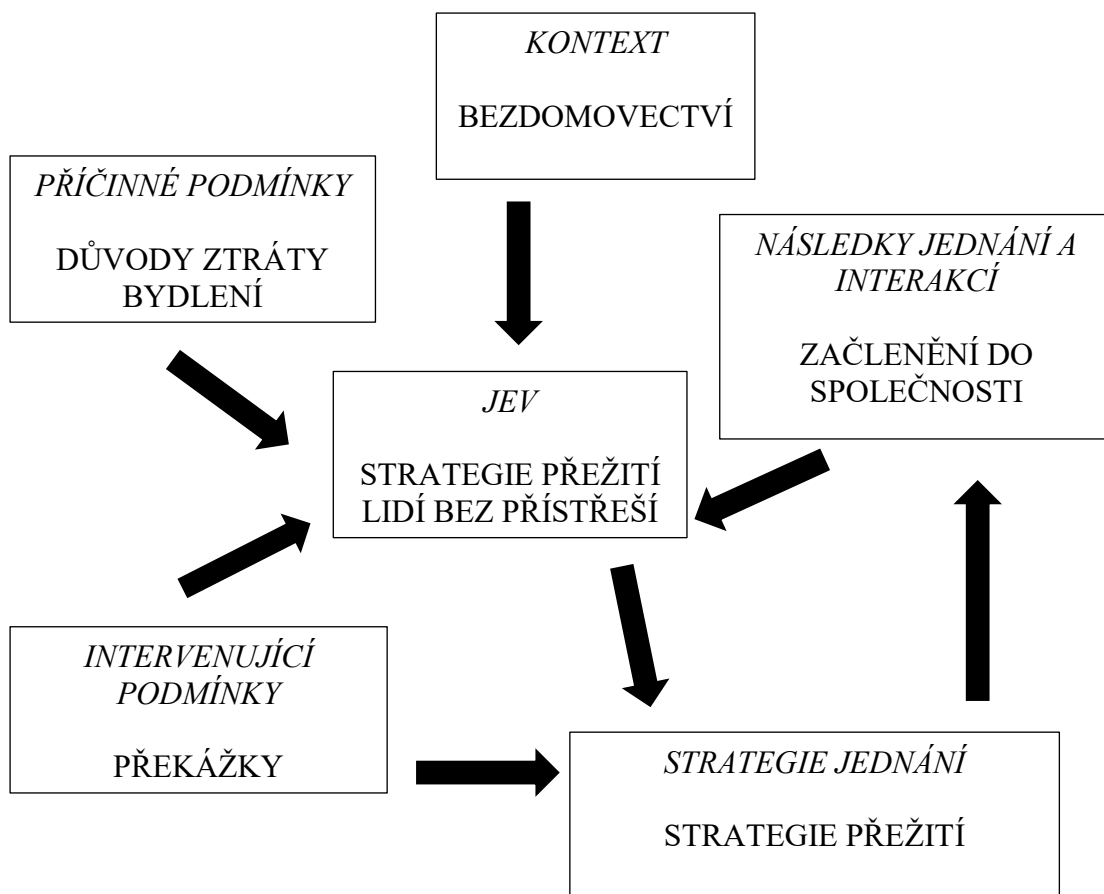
KONTEXT

BEZDOMOVECTVÍ

PŘÍČINNÉ PODMÍNKY

DŮVODY ZTRÁTY BYDLENÍ

NÁSLEDKY JEDNÁNÍ A INTERAKCÍ

ZAČLENĚNÍ DO SPOLEČNOSTI

JEV

STRATEGIE PŘEŽITÍ LIDÍ BEZ PŘÍSTŘEŠÍ

INTERVENUJÍCÍ PODMÍNKY

PŘEKÁŽKY

STRATEGIE JEDNÁNÍ

STRATEGIE PŘEŽITÍ